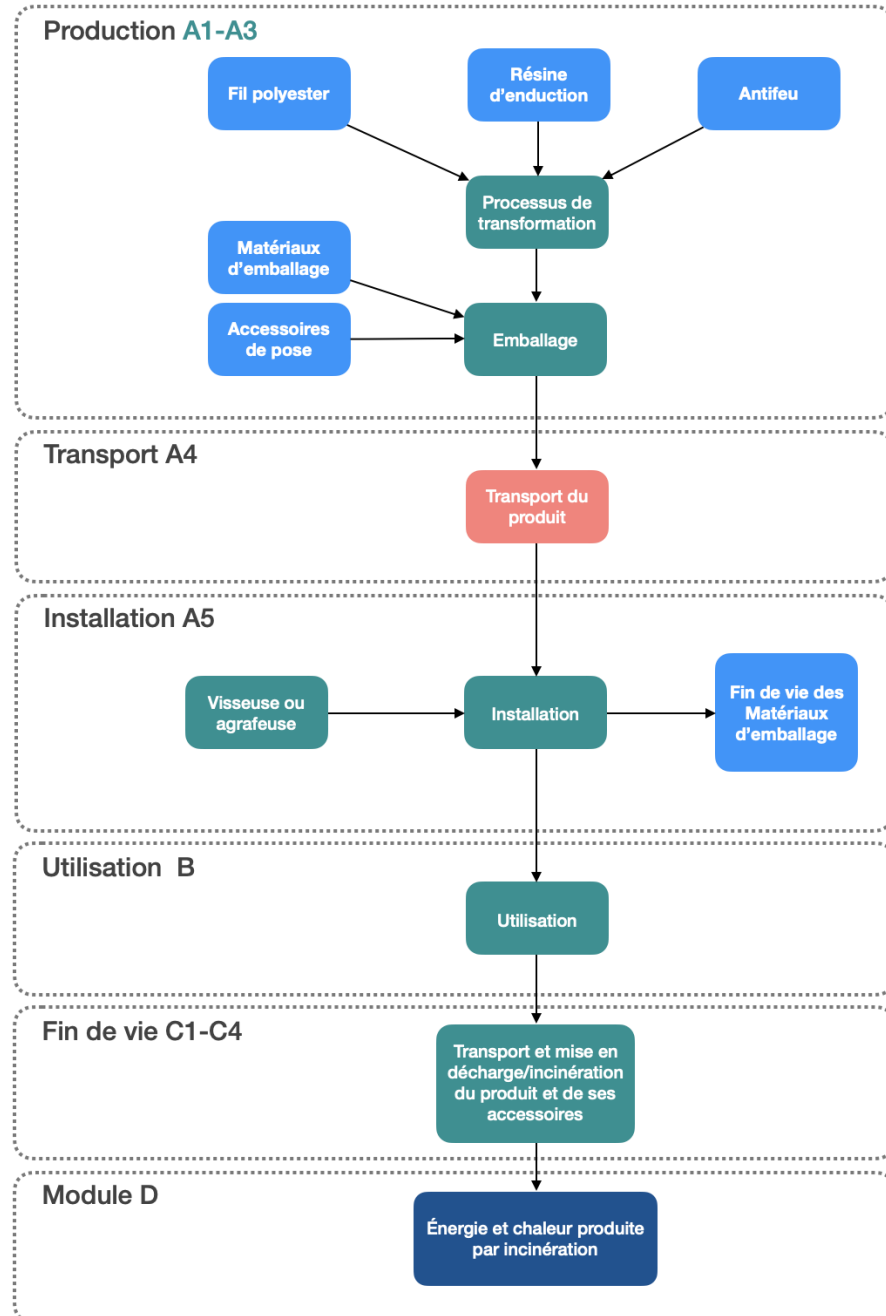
Production A1-A3

Fil polyester

Résine d'enduction

Antifeu

Processus de transformation

Matériaux d'emballage

Accessoires de pose

Emballage

Transport A4

Transport du produit

Installation A5

Visseuse ou agrafeuse

Installation

Fin de vie des Matériaux d'emballage

Utilisation B

Utilisation

Fin de vie C1-C4

Transport et mise en décharge/incinération du produit et de ses accessoires

Module D

Énergie et chaleur produite par incinération